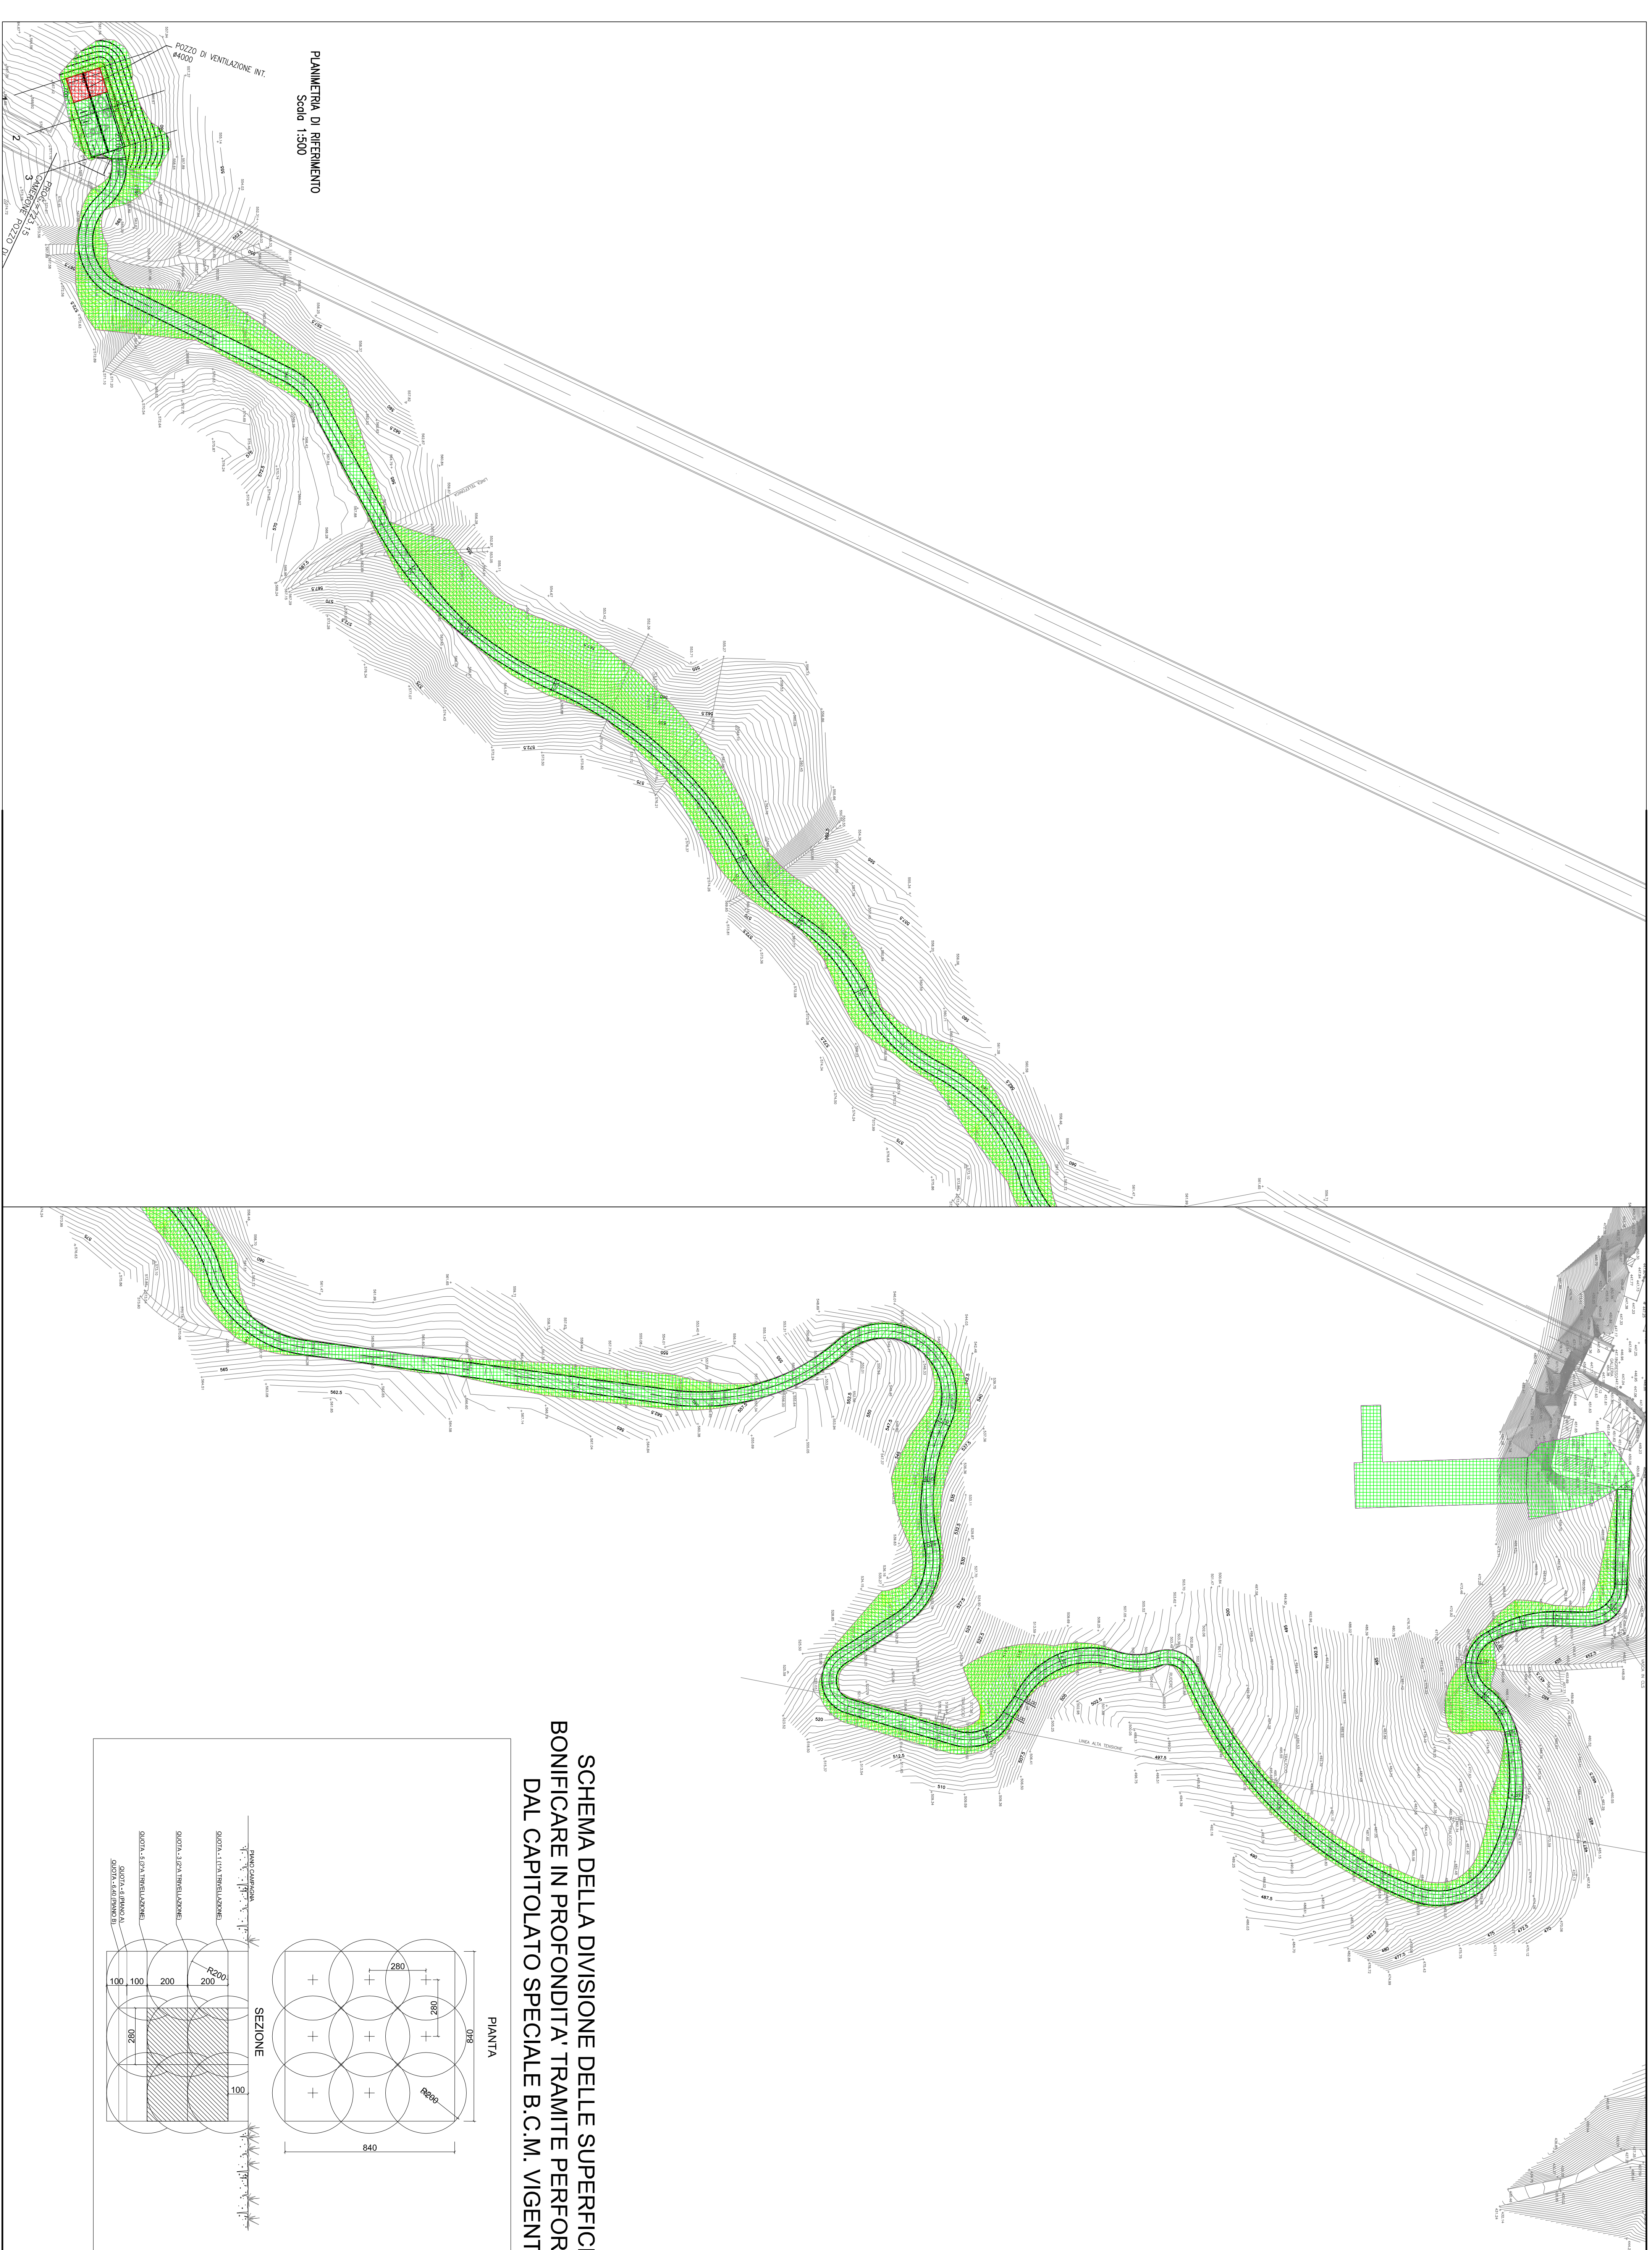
PLANIMETRIA DI RIFERIMENTO
Scala 1:500

POZZO DI VENTILAZIONE INT.
ø4000

1
2
3

CAMERONE POZZO DI
PROG. 723.15

SCHEMA DELLA DIVISIONE DELLE SUPERFIC
BONIFICARE IN PROFONDITA' TRAMITE PERFOR
DAL CAPITOLATO SPECIALE B.C.M. VIGENT

PIANTA

280
280
840
840
R200

SEZIONE

PIANO CAMPAGNA
QUOTA -1 (1^A TRIVELLAZIONE)
QUOTA -3 (2^A TRIVELLAZIONE)
QUOTA -5 (3^A TRIVELLAZIONE)
QUOTA -6 (PIANO A)
QUOTA -6 (PIANO B)

100
100
200
200
R200
280
100

LINEA ALTA TENSIONE